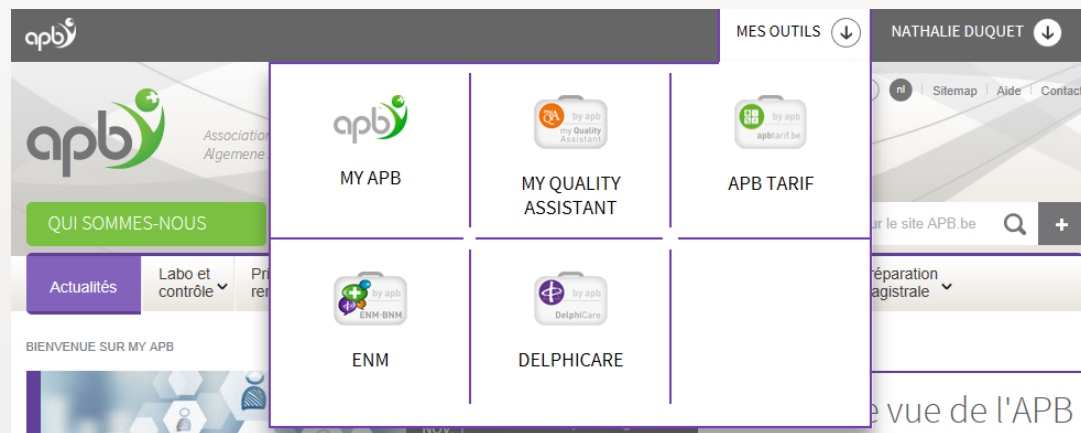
apb

MES OUTILS

NATHALIE DUQUET

nl | Sitemap | Aide | Contac

apb

Associatio
Algemene

QUI SOMMES-NOUS

r le site APB.be

+

Actualités

Labo et contrôle

Pri
re

réparation
agistrale

BIENVENUE SUR MY APB

apb

MY APB

QA by apb my Quality Assistant

MY QUALITY ASSISTANT

by apb apbtarif.be

APB TARIF

by apb ENM-BNM

ENM

by apb DelphiCare

DELPHICARE

e vue de l'APB